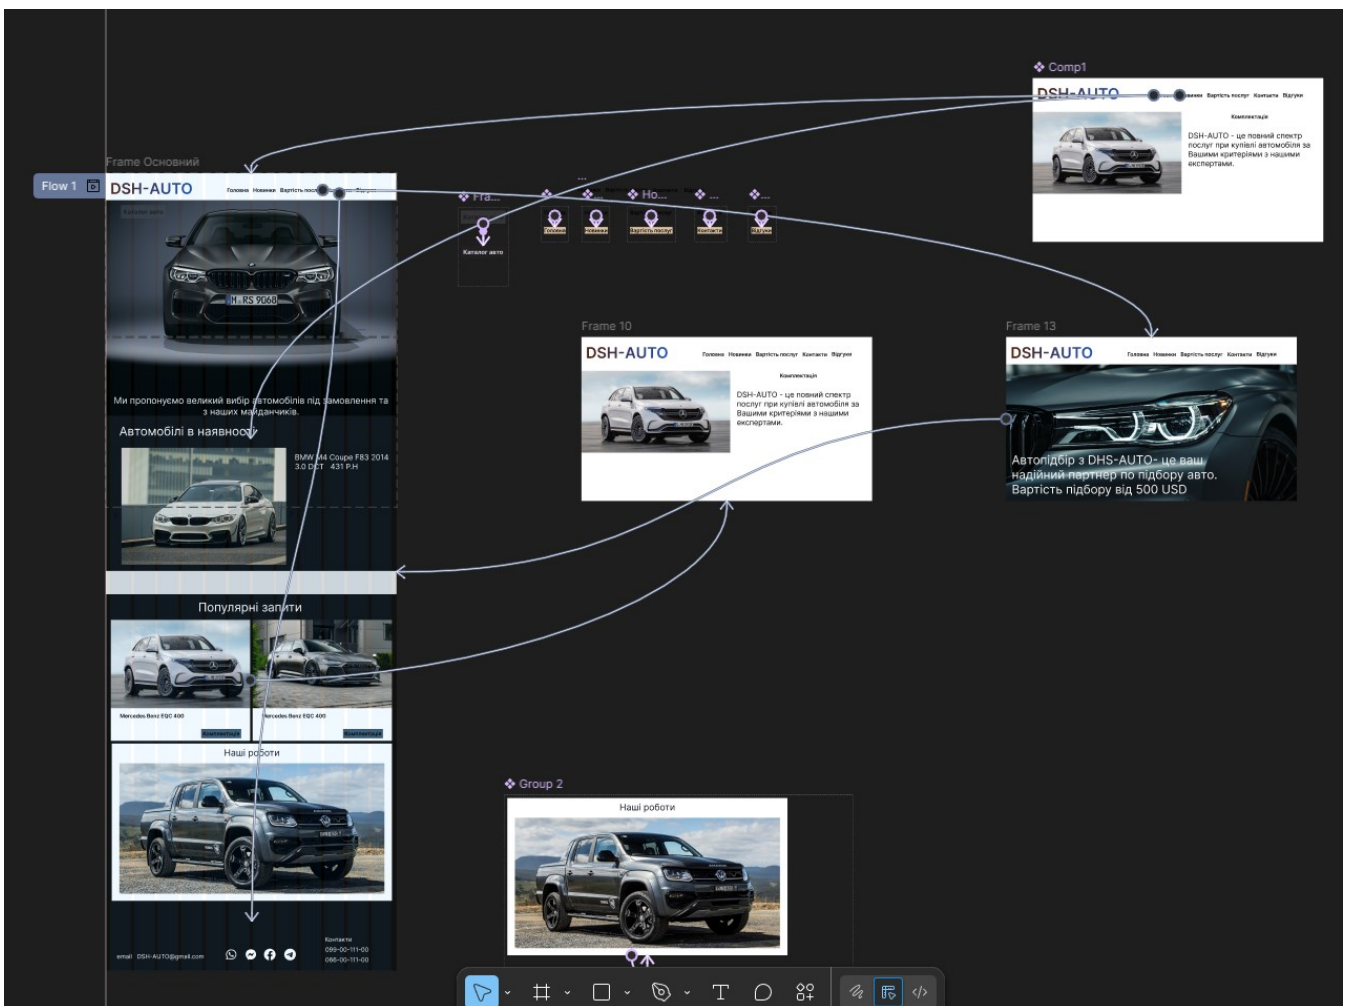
Comp1
DSH-AUTO Новинки Вартість послуг Контакти Відгуки
Комплектація
DSH-AUTO - це повний спектр послуг при купівлі автомобіля за Вашими критеріями з нашими експертами.

Frame Основний
Flow 1
DSH-AUTO Головна Новинки Вартість послуг Відгуки
Каталог авто
Ми пропонуємо великий вибір автомобілів під замовлення та з наших майданчиків.
Автомобілі в наявності
BMW M4 Coupe F83 2014 3.0 DCT 431 P.H
Популярні запити
Mercedes Benz EQC 400
Комплектація
Mercedes Benz EQC 400
Комплектація
Наші роботи
email DSH-AUTO@gmail.com
Контакти
099-00-111-00
066-00-111-00

Fra...
Каталог авто
Ho...
Головна
Новинки
Вартість послуг
Контакти
Відгуки

Frame 10
DSH-AUTO Головна Новинки Вартість послуг Контакти Відгуки
Комплектація
DSH-AUTO - це повний спектр послуг при купівлі автомобіля за Вашими критеріями з нашими експертами.

Frame 13
DSH-AUTO Головна Новинки Вартість послуг Контакти Відгуки
Автопідбір з DHS-AUTO- це ваш надійний партнер по підбору авто. Вартість підбору від 500 USD

Group 2
Наші роботи